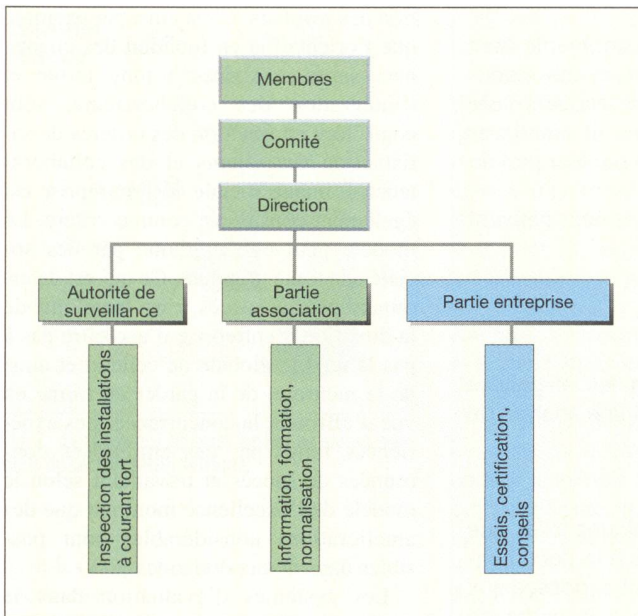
Membres

Comité

Direction

Autorité de surveillance

Partie association

Partie entreprise

Inspection des installations à courant fort

Information, formation, normalisation

Essais, certification, conseils